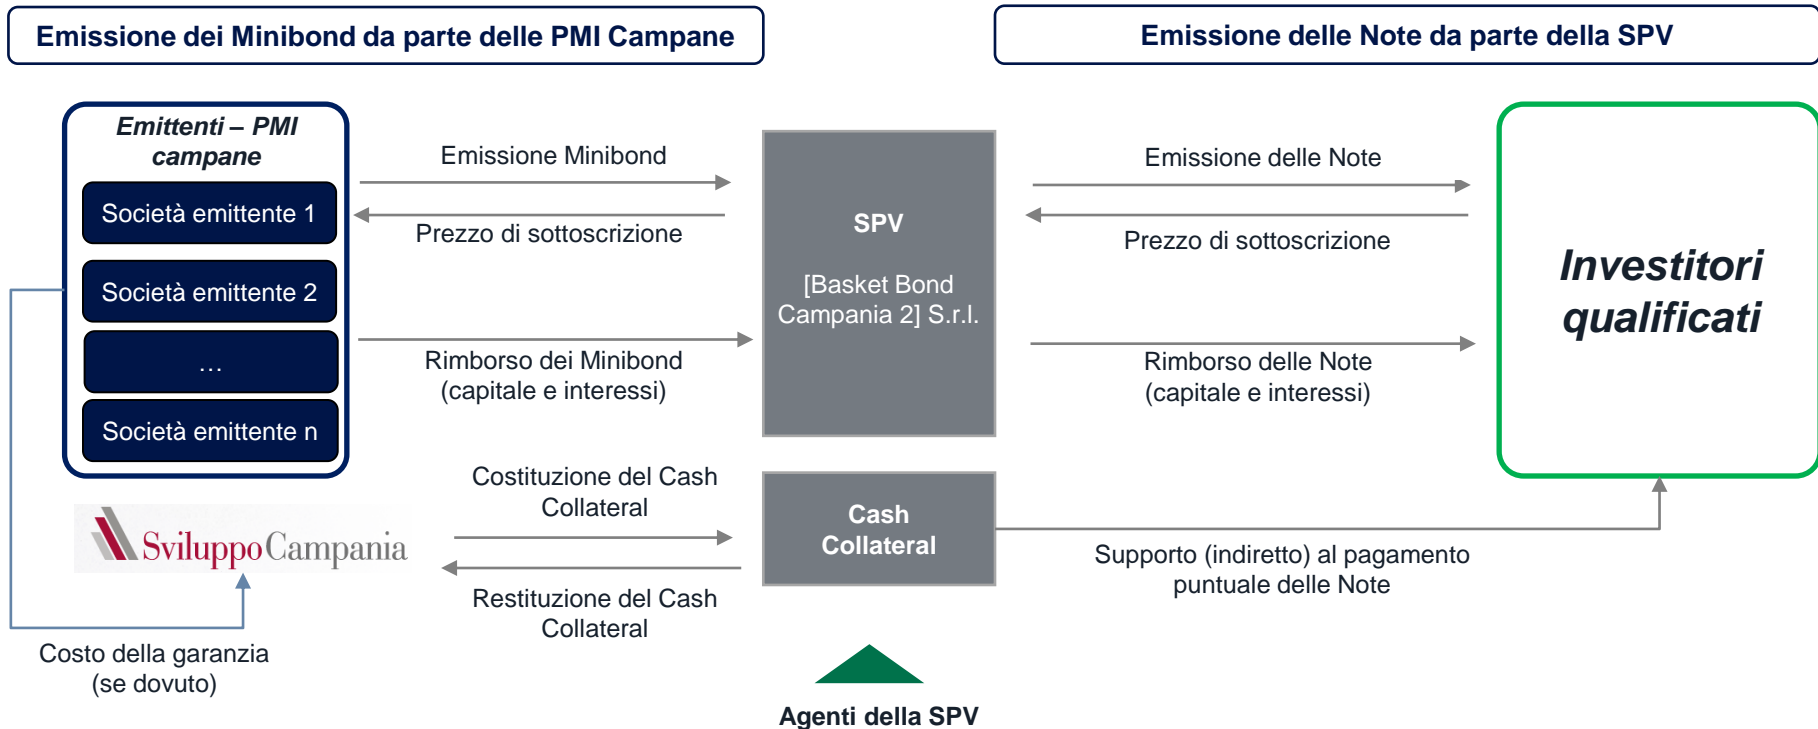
Emissione dei Minibond da parte delle PMI Campane

Emissione delle Note da parte della SPV

Emittenti – PMI campane

Società emittente 1

Società emittente 2

…

Società emittente n

Emissione Minibond

Prezzo di sottoscrizione

Rimborso dei Minibond (capitale e interessi)

SPV

[Basket Bond Campania 2] S.r.l.

Emissione delle Note

Prezzo di sottoscrizione

Rimborso delle Note (capitale e interessi)

Investitori qualificati

SviluppoCampania

Costituzione del Cash Collateral

Restituzione del Cash Collateral

Cash Collateral

Supporto (indiretto) al pagamento puntuale delle Note

Costo della garanzia (se dovuto)

Agenti della SPV